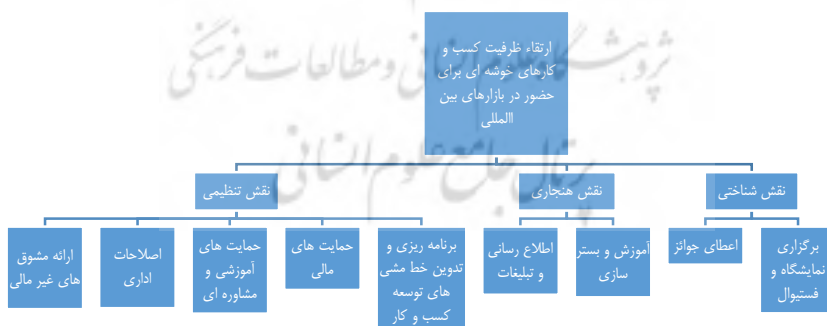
ارتقاء ظرفیت کسب و کارهای خوشه ای برای حضور در بازارهای بین المللی

نقش تنظیمی

نقش هنجاری

نقش شناختی

ارائه مشوق های غیر مالی

اصلاحات اداری

حمایت های آموزشی و مشاوره ای

حمایت های مالی

برنامه ریزی و تدوین خط مشی های توسعه کسب و کار

اطلاع رسانی و تبلیغات

آموزش و بستر سازی

اعطای جوائز

برگزاری نمایشگاه و فستیوال

پژوهشگاه علوم انسانی و مطالعات فرهنگی
پرتال جامع علوم انسانی